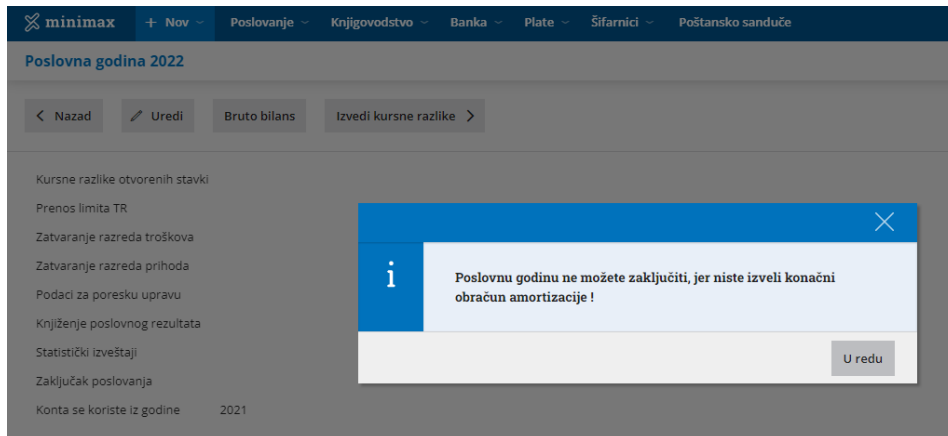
minimax + Nov Poslovanje Knjigovodstvo Banka Plate Šifarnici Poštansko sanduče

Poslovna godina 2022

Nazad Uredi Bruto bilans Izvedi kursne razlike

Kursne razlike otvorenih stavki
Prenos limita TR
Zatvaranje razreda troškova
Zatvaranje razreda prihoda
Podaci za poresku upravu
Knjiženje poslovnog rezultata
Statistički izveštaji
Zaključak poslovanja
Konta se koriste iz godine 2021

i

Poslovnu godinu ne možete zaključiti, jer niste izveli konačni obračun amortizacije !

U redu